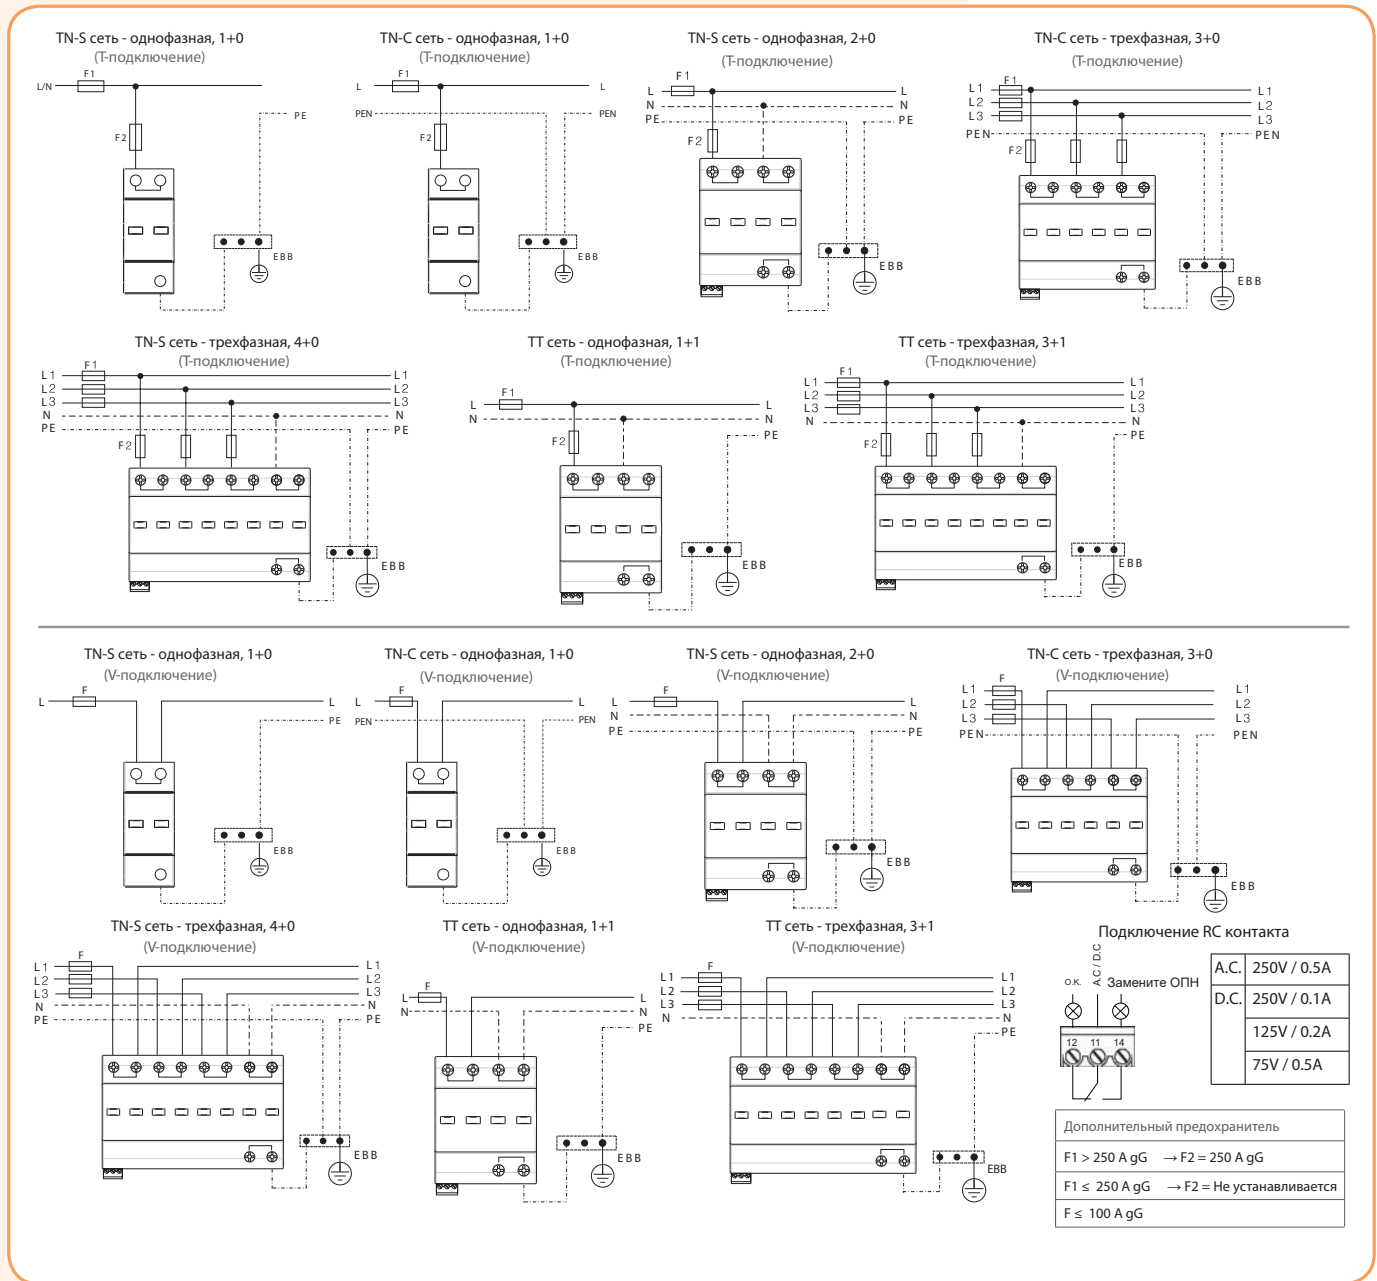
TN-S сеть - однофазная, 1+0
(T-подключение)
L/N F1 F2 PE EBB

TN-C сеть - однофазная, 1+0
(T-подключение)
L F1 L PEN PEN F2 EBB

TN-S сеть - однофазная, 2+0
(T-подключение)
L F1 L N N PE PE F2 EBB

TN-C сеть - трехфазная, 3+0
(T-подключение)
L1 F1 L1 L2 L2 L3 L3 PEN PEN F2 EBB

TN-S сеть - трехфазная, 4+0
(T-подключение)
L1 F1 L1 L2 L2 L3 L3 N N PE PE F2 EBB

TT сеть - однофазная, 1+1
(T-подключение)
F1 L L N N PE F2 EBB

TT сеть - трехфазная, 3+1
(T-подключение)
L1 F1 L1 L2 L2 L3 L3 N N PE F2 EBB

TN-S сеть - однофазная, 1+0
(V-подключение)
L F L PE EBB

TN-C сеть - однофазная, 1+0
(V-подключение)
L F L PEN PEN EBB

TN-S сеть - однофазная, 2+0
(V-подключение)
L F L N N PE PE EBB

TN-C сеть - трехфазная, 3+0
(V-подключение)
L1 F L1 L2 L2 L3 L3 PEN PEN EBB

TN-S сеть - трехфазная, 4+0
(V-подключение)
L1 F L1 L2 L2 L3 L3 N N PE PE EBB

TT сеть - однофазная, 1+1
(V-подключение)
L F L N N PE EBB

TT сеть - трехфазная, 3+1
(V-подключение)
L1 F L1 L2 L2 L3 L3 N N PE EBB

Подключение RC контакта
O.K. AC/DC Замените ОПН
12 11 14

| A.C. | 250V / 0.5A |
|---|---|
| D.C. | 250V / 0.1A |
| | 125V / 0.2A |
| | 75V / 0.5A |

| Дополнительный предохранитель |
|---|
| F1 > 250 A gG → F2 = 250 A gG |
| F1 ≤ 250 A gG → F2 = Не устанавливается |
| F ≤ 100 A gG |